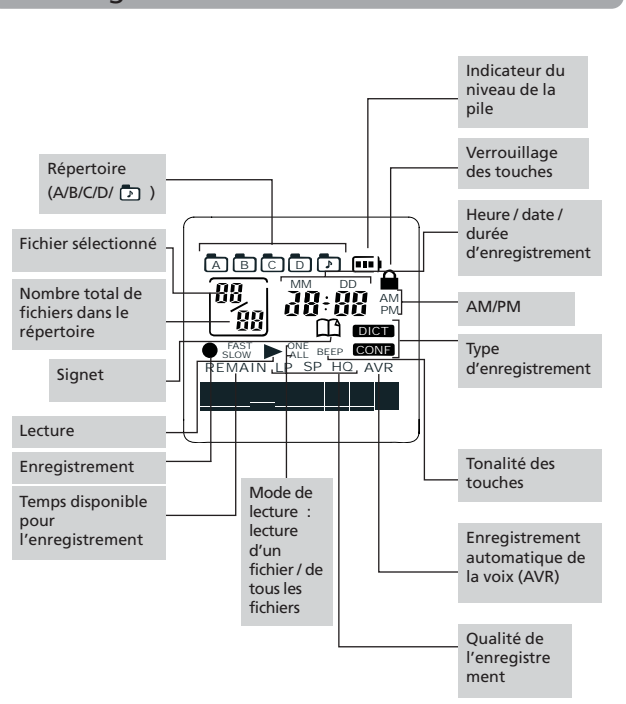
Répertoire (A/B/C/D/ ♪ )

Fichier sélectionné

Nombre total de fichiers dans le répertoire

Signet

Lecture

Enregistrement

Temps disponible pour l'enregistrement

Mode de lecture : lecture d'un fichier / de tous les fichiers

Indicateur du niveau de la pile

Verrouillage des touches

Heure / date / durée d'enregistrement

AM/PM

Type d'enregistrement

Tonalité des touches

Enregistrement automatique de la voix (AVR)

Qualité de l'enregistrement

A B C D ♪

88/88

MM DD

88:88

AM PM

DICT

CONF

FAST SLOW

ONE ALL

BEEP

REMAIN LP SP HQ AVR